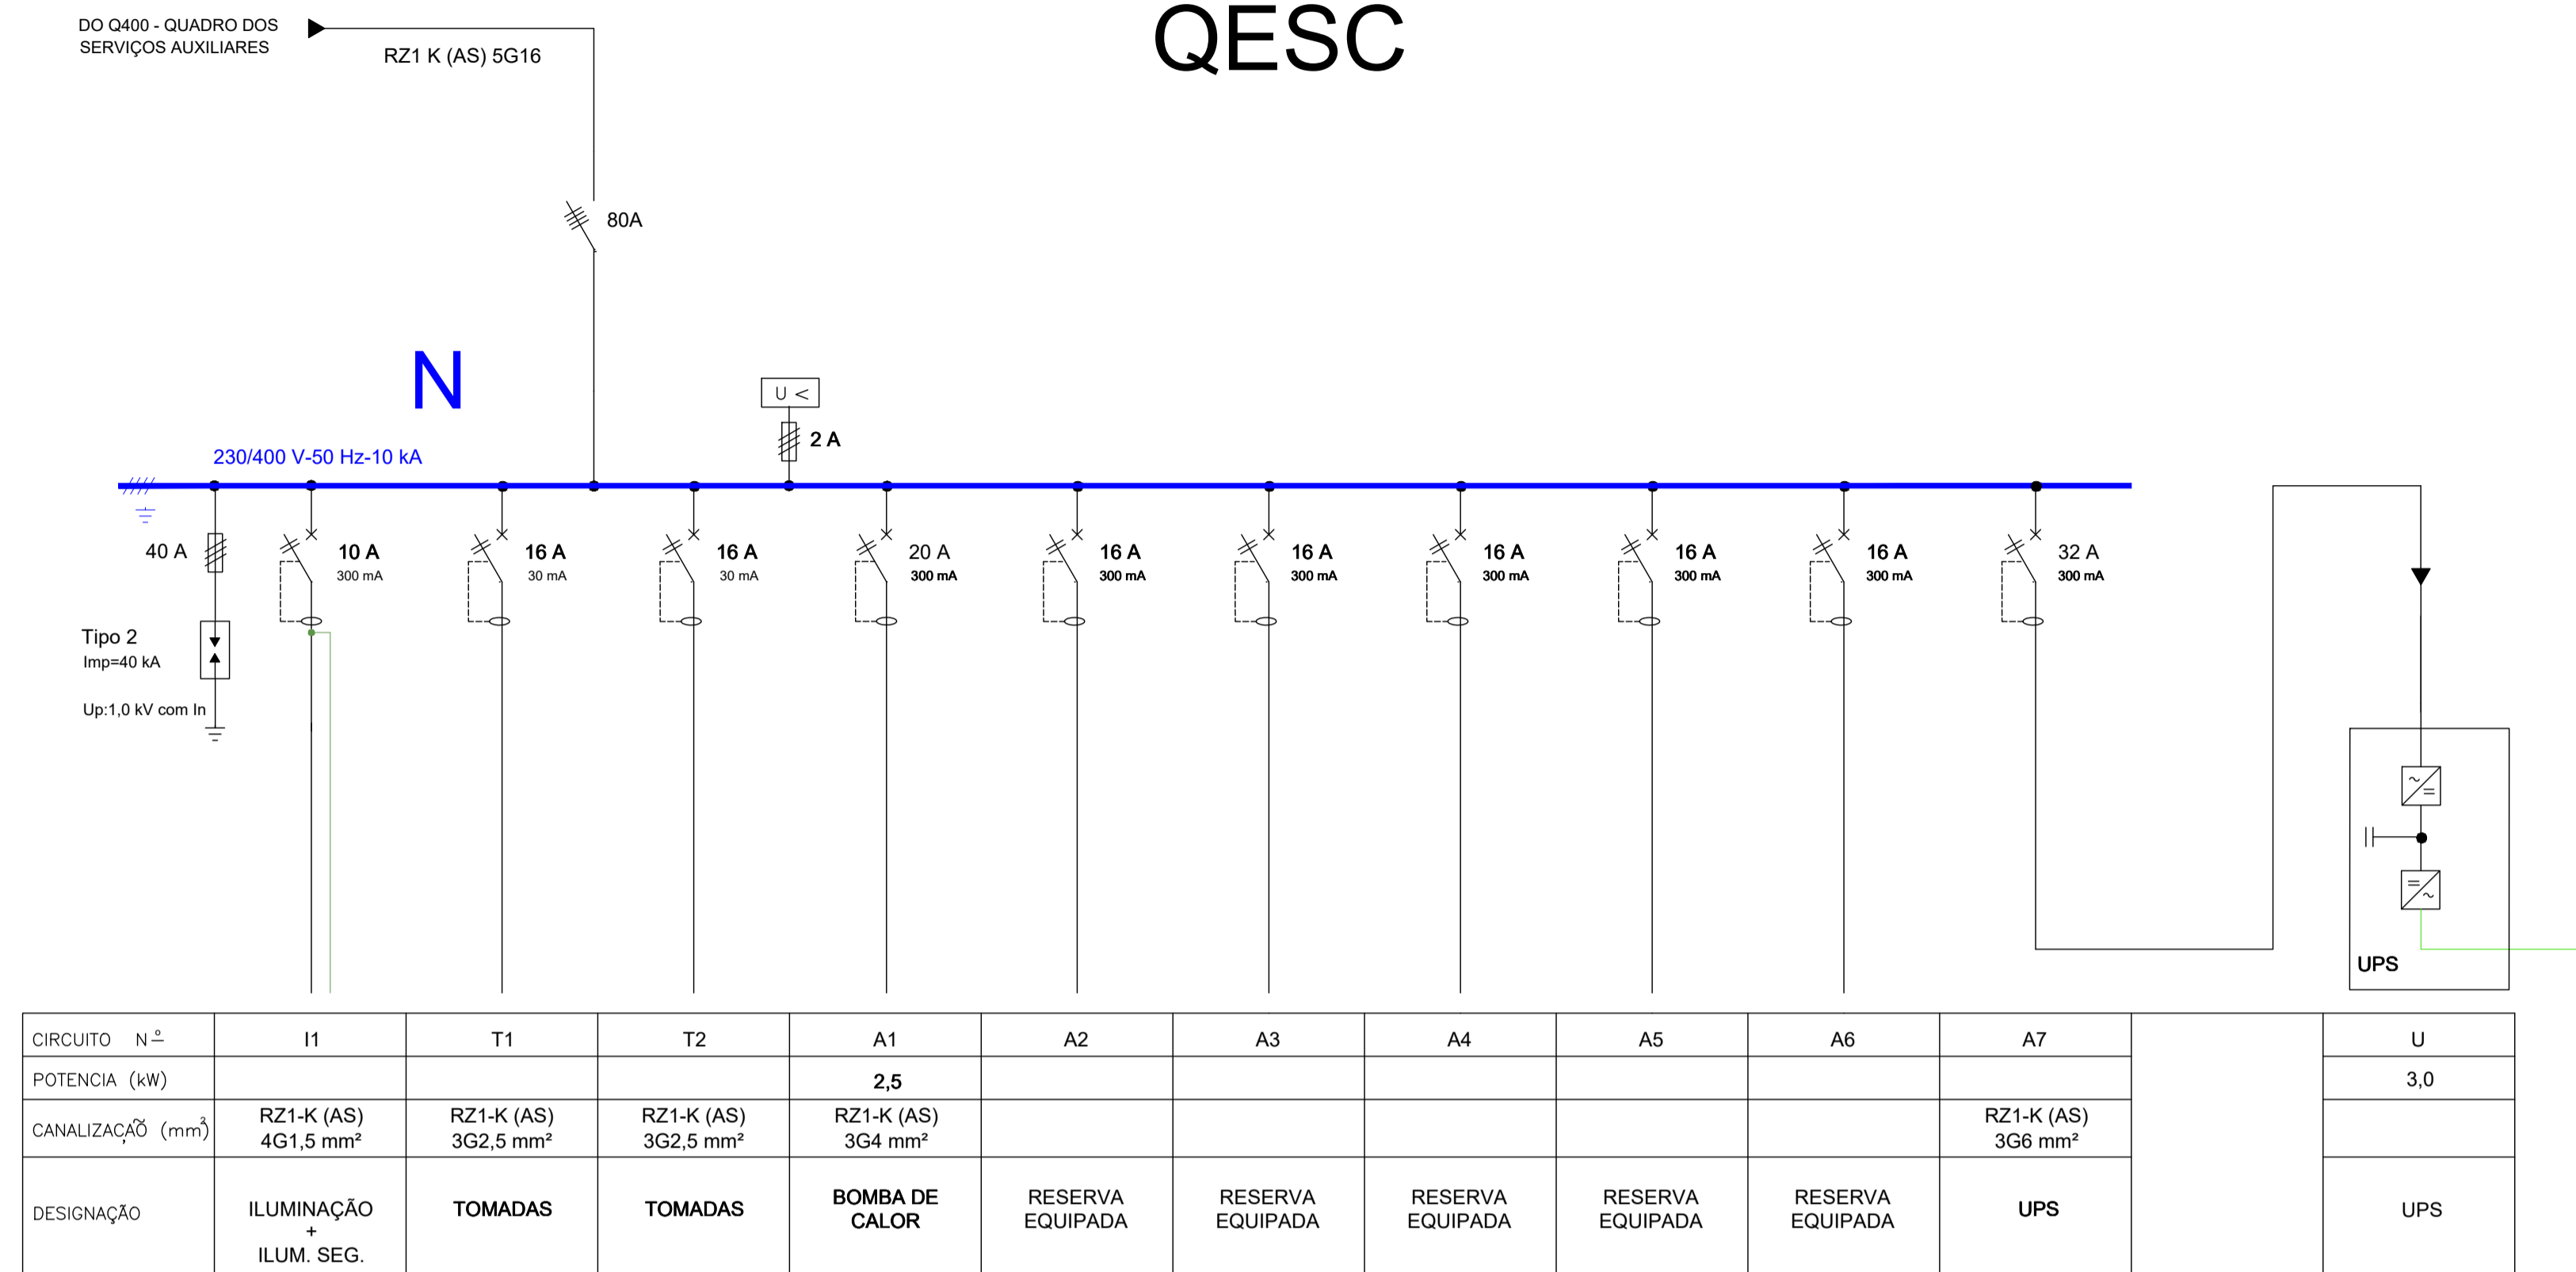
DO Q400 - QUADRO DOS SERVIÇOS AUXILIARES

RZ1 K (AS) 5G16

QESC

80A

N

U <

2 A

230/400 V-50 Hz-10 kA

40 A

Tipo 2
Imp=40 kA

Up:1,0 kV com In

10 A
300 mA

16 A
30 mA

16 A
30 mA

20 A
300 mA

16 A
300 mA

16 A
300 mA

16 A
300 mA

16 A
300 mA

16 A
300 mA

32 A
300 mA

UPS

| CIRCUITO N.º | I1 | T1 | T2 | A1 | A2 | A3 | A4 | A5 | A6 | A7 | | U |
|---|---|---|---|---|---|---|---|---|---|---|---|---|
| POTENCIA (kW) | | | | 2,5 | | | | | | | | 3,0 |
| CANALIZAÇÃO (mm²) | RZ1-K (AS) 4G1,5 mm² | RZ1-K (AS) 3G2,5 mm² | RZ1-K (AS) 3G2,5 mm² | RZ1-K (AS) 3G4 mm² | | | | | | RZ1-K (AS) 3G6 mm² | | |
| DESIGNAÇÃO | ILUMINAÇÃO + ILUM. SEG. | TOMADAS | TOMADAS | BOMBA DE CALOR | RESERVA EQUIPADA | RESERVA EQUIPADA | RESERVA EQUIPADA | RESERVA EQUIPADA | RESERVA EQUIPADA | UPS | | UPS |